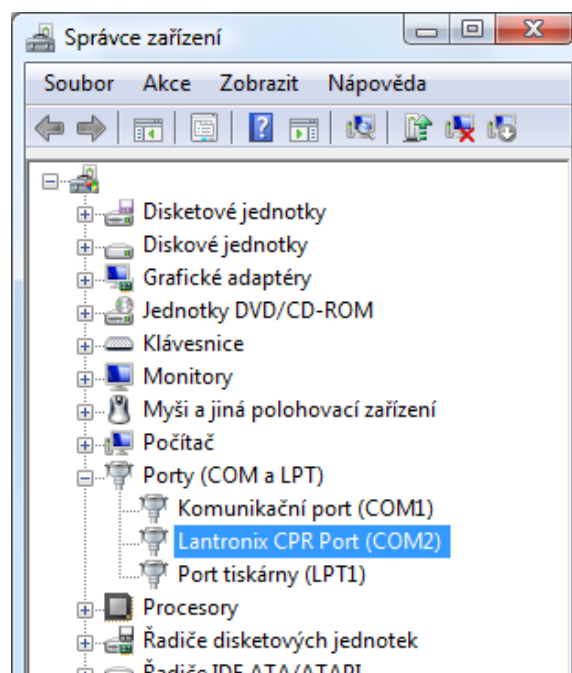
Správce zařízení

Soubor Akce Zobrazit Nápověda

Disketové jednotky
Diskové jednotky
Grafické adaptéry
Jednotky DVD/CD-ROM
Klávesnice
Monitory
Myši a jiná polohovací zařízení
Počítač
Porty (COM a LPT)
Komunikační port (COM1)
Lantronix CPR Port (COM2)
Port tiskárny (LPT1)
Procesory
Řadiče disketových jednotek
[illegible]